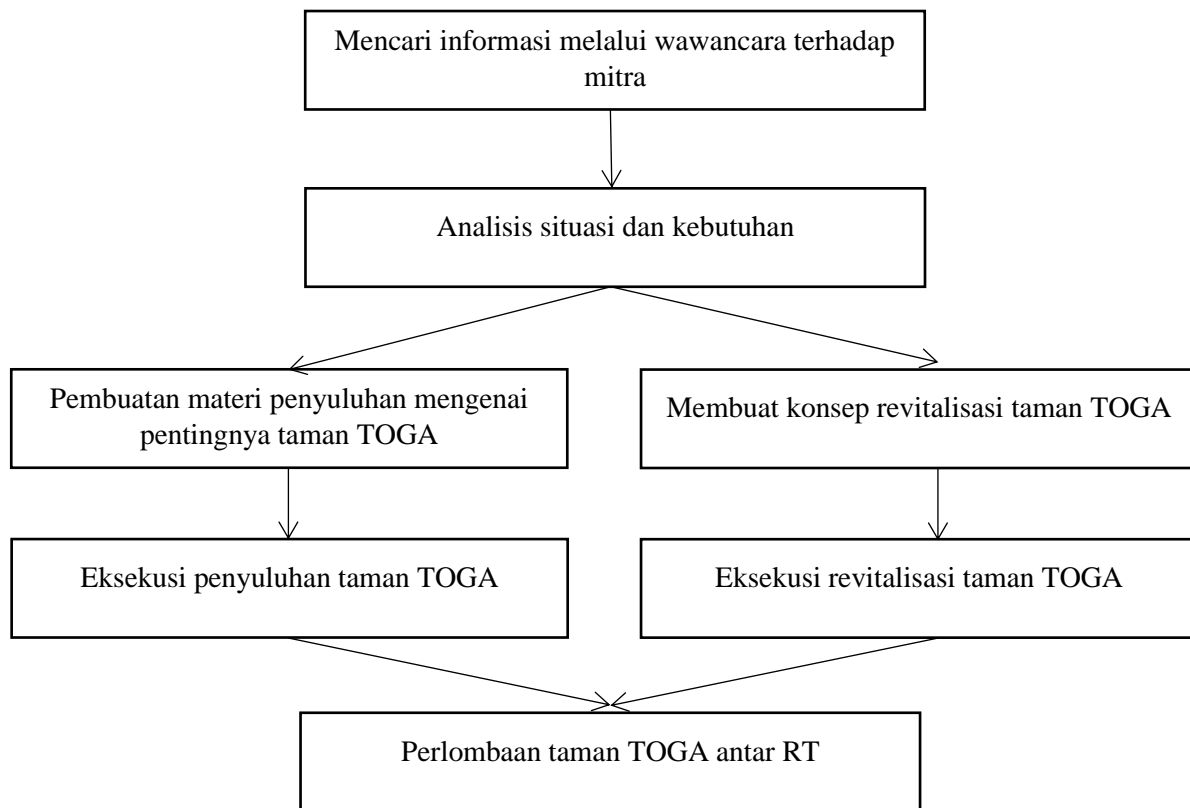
Mencari informasi melalui wawancara terhadap mitra

Analisis situasi dan kebutuhan

Pembuatan materi penyuluhan mengenai pentingnya taman TOGA

Membuat konsep revitalisasi taman TOGA

Eksekusi penyuluhan taman TOGA

Eksekusi revitalisasi taman TOGA

Perlombaan taman TOGA antar RT